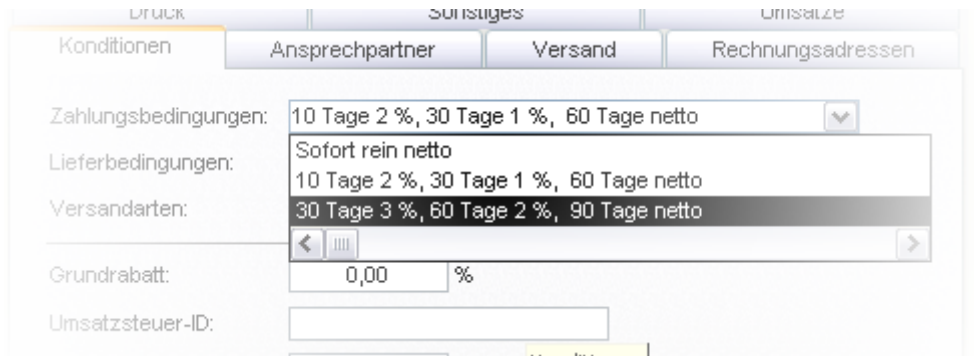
Druck | Sonstiges | Umsätze

Konditionen | Ansprechpartner | Versand | Rechnungsadressen

Zahlungsbedingungen: 10 Tage 2 %, 30 Tage 1 %, 60 Tage netto

Lieferbedingungen:

Versandarten:

Sofort rein netto
10 Tage 2 %, 30 Tage 1 %, 60 Tage netto
30 Tage 3 %, 60 Tage 2 %, 90 Tage netto

Grundrabatt: 0,00 %

Umsatzsteuer-ID:

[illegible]